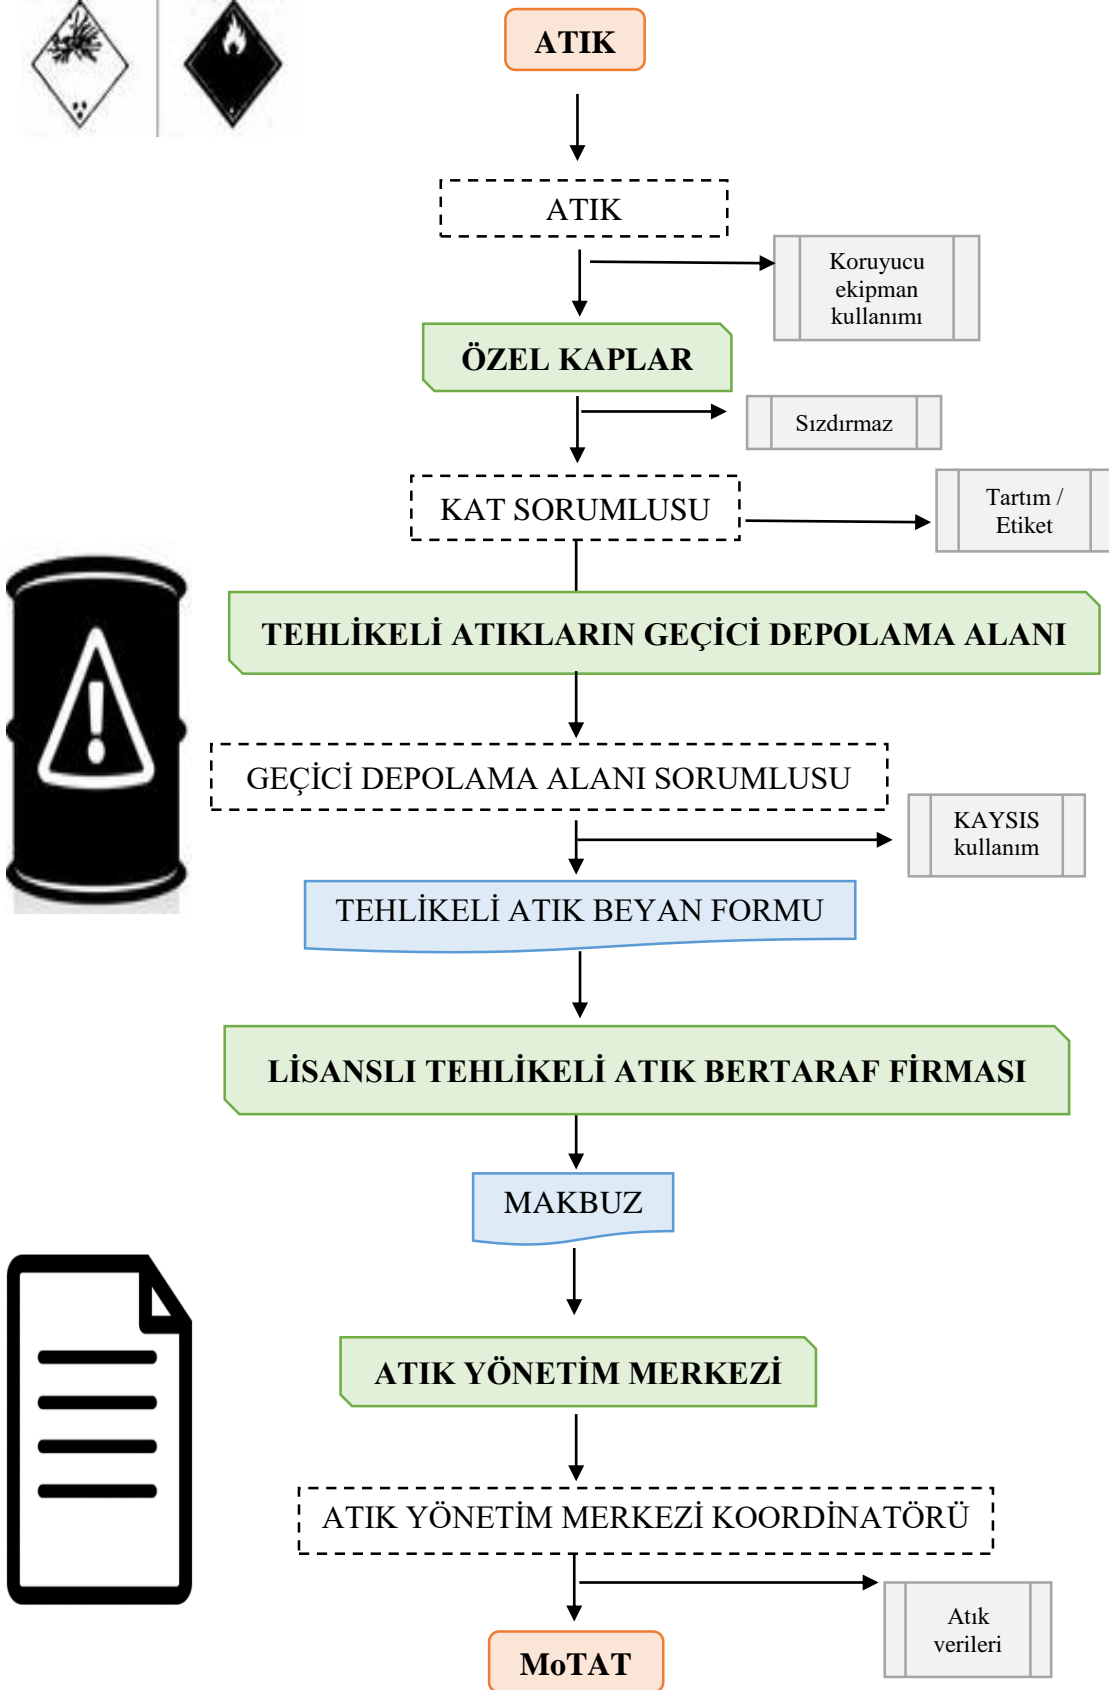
ATIK

ATIK

Koruyucu ekipman kullanımı

ÖZEL KAPLAR

Sızdırmaz

KAT SORUMLUSU

Tartım / Etiket

TEHLİKELİ ATIKLARIN GEÇİCİ DEPOLAMA ALANI

GEÇİCİ DEPOLAMA ALANI SORUMLUSU

KAYSIS kullanım

TEHLİKELİ ATIK BEYAN FORMU

LİSANSLI TEHLİKELİ ATIK BERTARAF FİRMASI

MAKBUZ

ATIK YÖNETİM MERKEZİ

ATIK YÖNETİM MERKEZİ KOORDİNATÖRÜ

Atık verileri

MoTAT